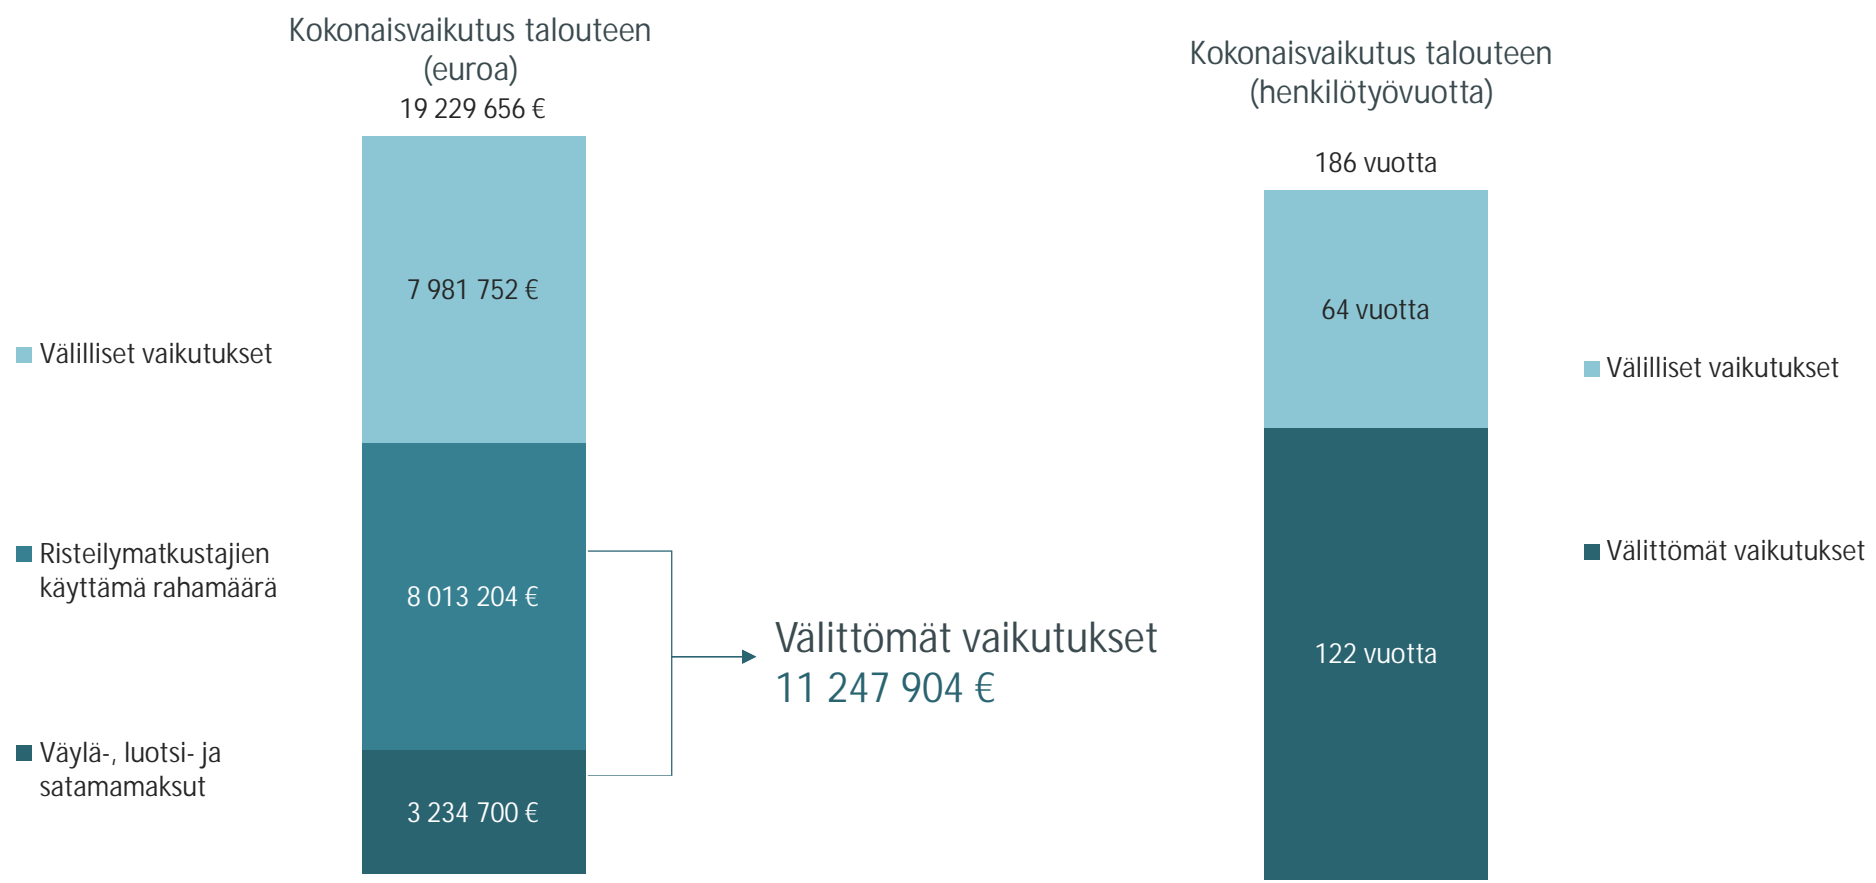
Kokonaisvaikutus talouteen (euroa)
19 229 656 €

Välilliset vaikutukset

Risteilymatkustajien käyttämä rahamäärä

Väylä-, luotsi- ja satamamaksut

7 981 752 €

8 013 204 €

3 234 700 €

Välittömät vaikutukset
11 247 904 €

Kokonaisvaikutus talouteen (henkilötyövuotta)

186 vuotta

64 vuotta

122 vuotta

Välilliset vaikutukset

Välittömät vaikutukset